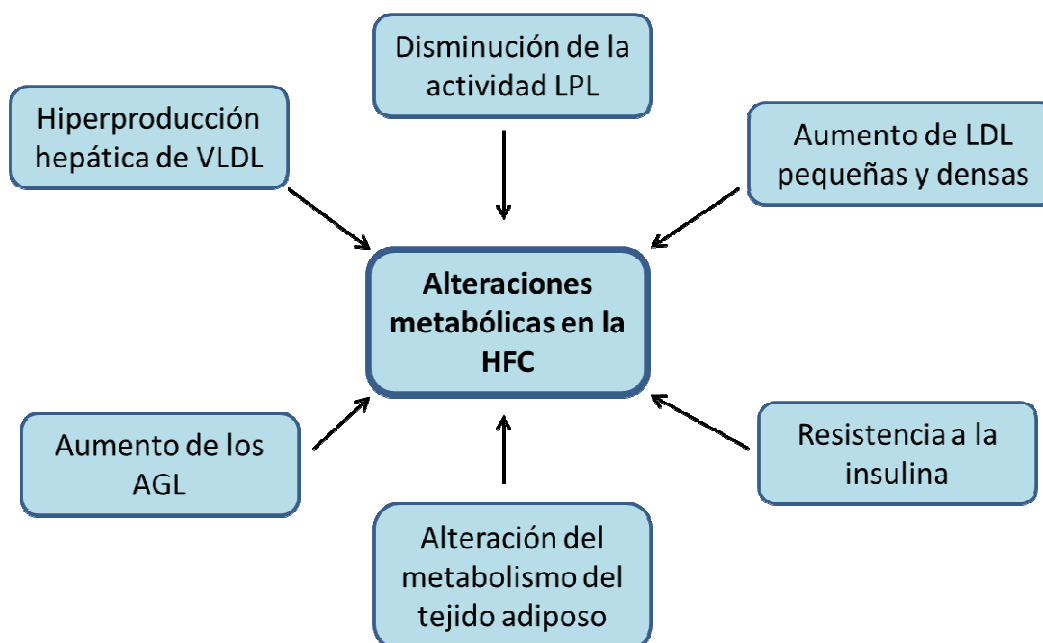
Disminución de la actividad LPL

Hiperproducción hepática de VLDL

Aumento de LDL pequeñas y densas

**Alteraciones metabólicas en la HFC**

Aumento de los AGL

Resistencia a la insulina

Alteración del metabolismo del tejido adiposo